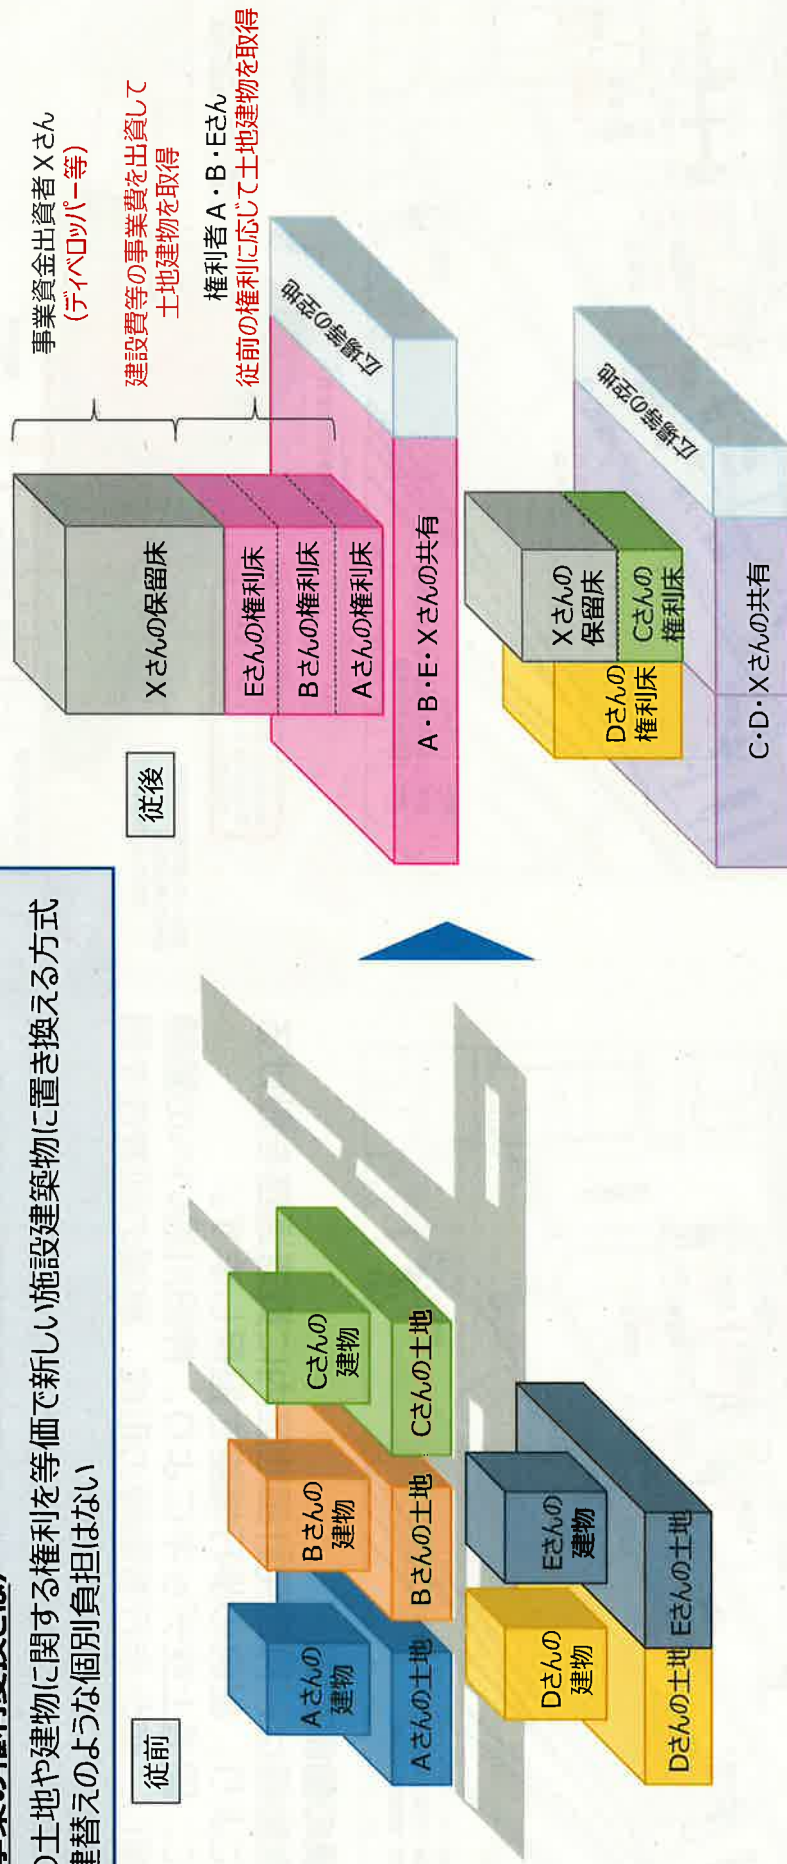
の土地や建物に関する権利を等価で新しい施設建築物に置き換える方式
替えのような個別負担はない

従前

Aさんの建物
Aさんの土地
Bさんの建物
Bさんの土地
Cさんの建物
Cさんの土地
Dさんの建物
Dさんの土地
Eさんの建物
Eさんの土地

従後

事業資金出資者Xさん
（ディベロッパー等）
建設費等の事業費を出資して土地建物を取得

権利者A・B・Eさん
従前の権利に応じて土地建物を取得

Xさんの保留床
Eさんの権利床
Bさんの権利床
Aさんの権利床
A・B・E・Xさんの共有
公共施設の整備

Xさんの保留床
Cさんの権利床
Dさんの権利床
C・D・Xさんの共有
公共施設の整備